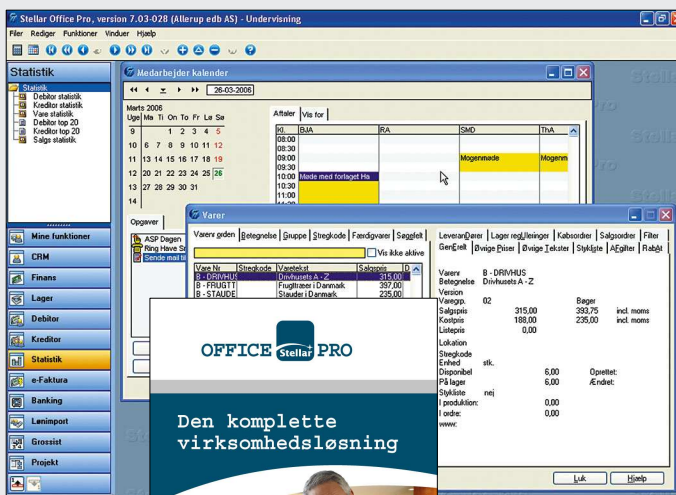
Stellar Office Pro, version 7.03-028 (Allerup edb AS) - Undervisning

Filer Rediger Funktioner Vinduer Hjælp

Statistik

Statistik
Debitor statistik
Kreditor statistik
Vare statistik
Debitor top 20
Kreditor top 20
Salgs statistik

Mine funktioner
CRM
Finans
Lager
Debitor
Kreditor
Statistik
e-Faktura
Banking
Lønimport
Grossist
Projekt

Medarbejder kalender

26-03-2006

Marts 2006

| Uge | Ma | Ti | On | To | Fr | Lø | Sø |
|---|---|---|---|---|---|---|---|
| 9 | | | 1 | 2 | 3 | 4 | 5 |
| 10 | 6 | 7 | 8 | 9 | 10 | 11 | 12 |
| 11 | 13 | 14 | 15 | 16 | 17 | 18 | 19 |
| 12 | 20 | 21 | 22 | 23 | 24 | 25 | 26 |
| 13 | 27 | 28 | 29 | 30 | 31 | | |
| 14 | | | | | | | |

Aftaler | Vis for

| Kl. | BJA | RA | SMD | ThA |
|---|---|---|---|---|
| 08:00 | | | | |
| 08:30 | | | | |
| 09:00 | | | Mogenmade | Mogenm |
| 09:30 | | | | |
| 10:00 | Møde med forlaget Ha | | | |
| 10:30 | | | | |

Opgaver
ASP Degen
Ring Have S
Sende mail til

Varer

Varenr orden | Betegnelse | Gruppe | Stregkode | Færdigvarer | Søgefelt

Vis ikke aktive

| Vare Nr | Stregkode | Varetekst | Salgspris |
|---|---|---|---|
| B - DRIVHUS | | Drivhusets A - Z | 315,00 |
| B - FRUGTT | | Frugttræer i Danmark | 397,00 |
| B - STAUDE | | Stauder i Danmark | 235,00 |

Leverandører | Lager reguleringer | Købsordrer | Salgsordrer | Filter
Generelt | Øvige Priser | Øvige Tekster | Stykliste | Afgifter | Rabat

Varenr B - DRIVHUS
Betegnelse Drivhusets A - Z
Version
Varegrp. 02 Bøger
Salgspris 315,00 393,75 incl. moms
Kostpris 188,00 235,00 incl. moms
Listepris 0,00
Lokation
Stregkode
Enhed stk.
Disponibel 6,00 Oprettet:
På lager 6,00 Ændret:
Stykliste nej
I produktion: 0,00
I ordre: 0,00
www:

Luk Hjælp

OFFICE Stellar PRO

Den komplette virksomhedsløsning